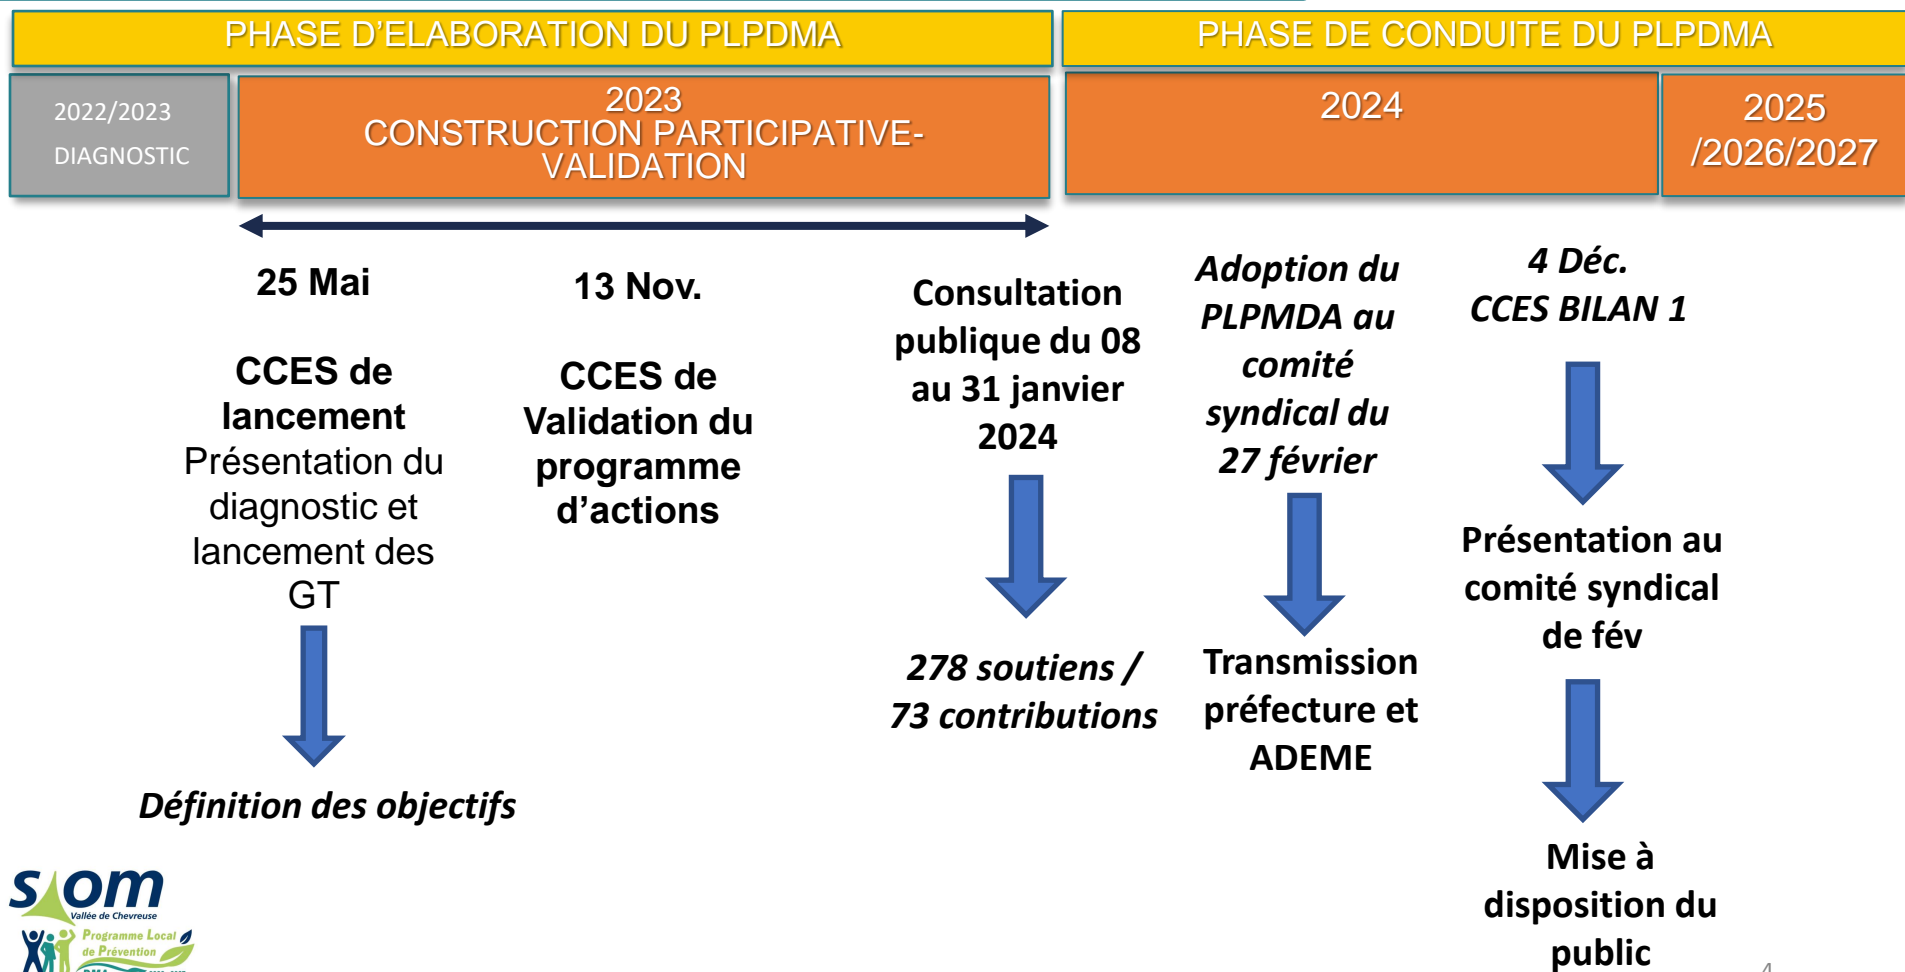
PHASE D'ELABORATION DU PLPDMA

PHASE DE CONDUITE DU PLPDMA

2022/2023
DIAGNOSTIC

2023
CONSTRUCTION PARTICIPATIVE-VALIDATION

2024

2025
/2026/2027

25 Mai

CCES de lancement
Présentation du diagnostic et lancement des GT

Définition des objectifs

13 Nov.

CCES de Validation du programme d'actions

Consultation publique du 08 au 31 janvier 2024

278 soutiens / 73 contributions

Adoption du PLPMDA au comité syndical du 27 février

Transmission préfecture et ADEME

4 Déc.
CCES BILAN 1

Présentation au comité syndical de fév

Mise à disposition du public

SIOM
Vallée de Chevreuse
Programme Local de Prévention